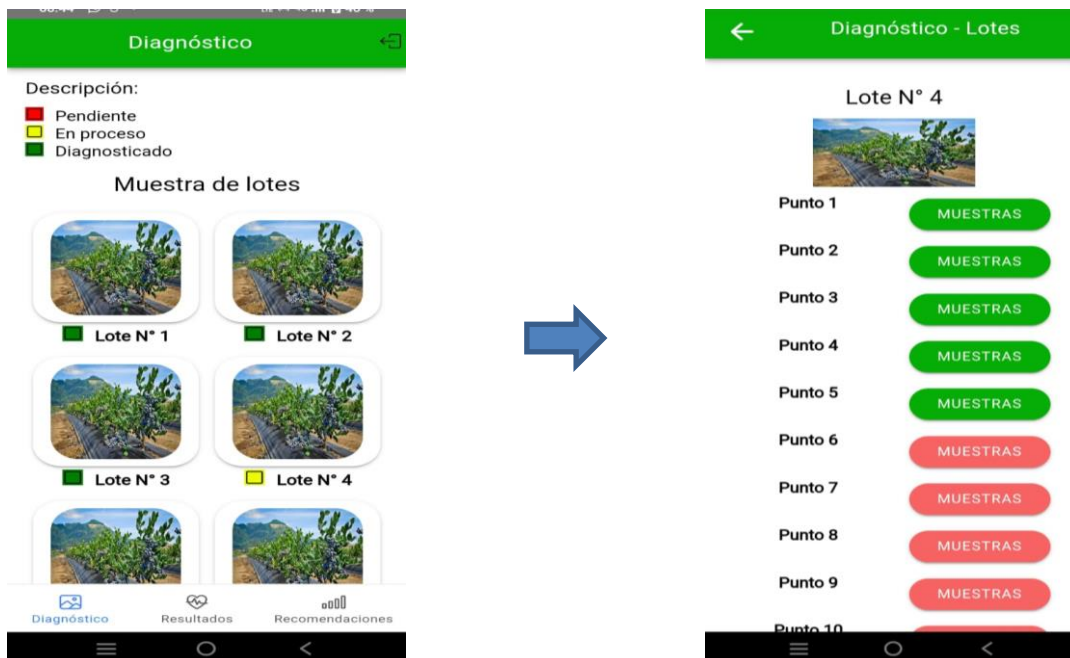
Diagnóstico

Descripción:
Pendiente
En proceso
Diagnosticado

Muestra de lotes

Lote N° 1
Lote N° 2
Lote N° 3
Lote N° 4

Diagnóstico
Resultados
Recomendaciones

Diagnóstico - Lotes

Lote N° 4

Punto 1 MUESTRAS
Punto 2 MUESTRAS
Punto 3 MUESTRAS
Punto 4 MUESTRAS
Punto 5 MUESTRAS
Punto 6 MUESTRAS
Punto 7 MUESTRAS
Punto 8 MUESTRAS
Punto 9 MUESTRAS
Punto 10